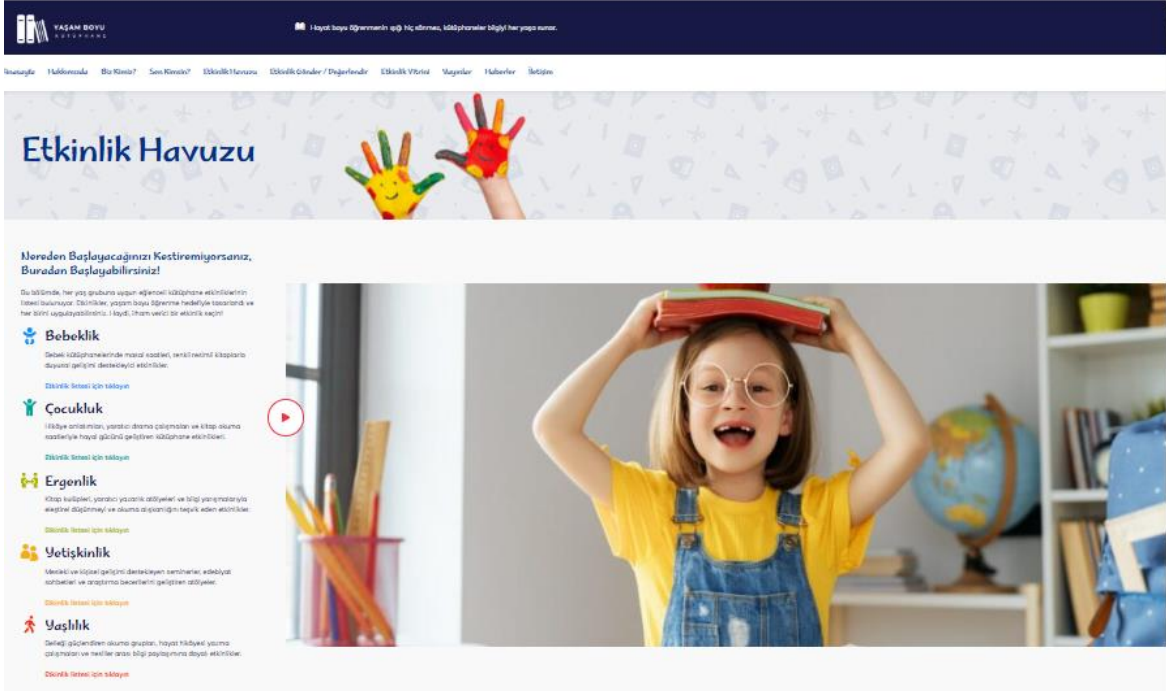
YAŞAM BOYU
KÜTÜPHANE

Hayat boyu öğrenmenin ışığı hiç sönmez, kütüphaneler bilgiyi her yaşa sunar.

Anasayfa Hakkımızda Biz Kimiz? Sen Kimsin? Etkinlik Havuzu Etkinlik Gönder / Değerlendir Etkinlik Vitrini Yayınlar Haberler İletişim

Etkinlik Havuzu

Nereden Başlayacağınızı Kestiremiyorsanız, Buradan Başlayabilirsiniz!

Bu bölümde, her yaş grubuna uygun eğlenceli kütüphane etkinliklerinin listesi bulunuyor. Etkinlikler, yaşam boyu öğrenme hedefiyle tasarlandı ve her birini uygulayabilirsiniz. Haydi, ilham verici bir etkinlik seçin!

Bebeklik
Bebek kütüphanelerinde masal saatleri, renkli resimli kitaplarla duyusal gelişimi destekleyici etkinlikler.
Etkinlik listesi için tıklayın

Çocukluk
Hikâye anlatımları, yaratıcı drama çalışmaları ve kitap okuma saatleriyle hayal gücünü geliştiren kütüphane etkinlikleri.
Etkinlik listesi için tıklayın

Ergenlik
Kitap kulüpleri, yaratıcı yazarlık atölyeleri ve bilgi yarışmalarıyla eleştirel düşünmeyi ve okuma alışkanlığını teşvik eden etkinlikler.
Etkinlik listesi için tıklayın

Yetişkinlik
Mesleki ve kişisel gelişimi destekleyen seminerler, edebiyat sohbetleri ve araştırma becerilerini geliştiren atölyeler.
Etkinlik listesi için tıklayın

Yaşlılık
Belleği güçlendiren okuma grupları, hayat hikâyesi yazma çalışmaları ve nesiller arası bilgi paylaşımına dayalı etkinlikler.
Etkinlik listesi için tıklayın